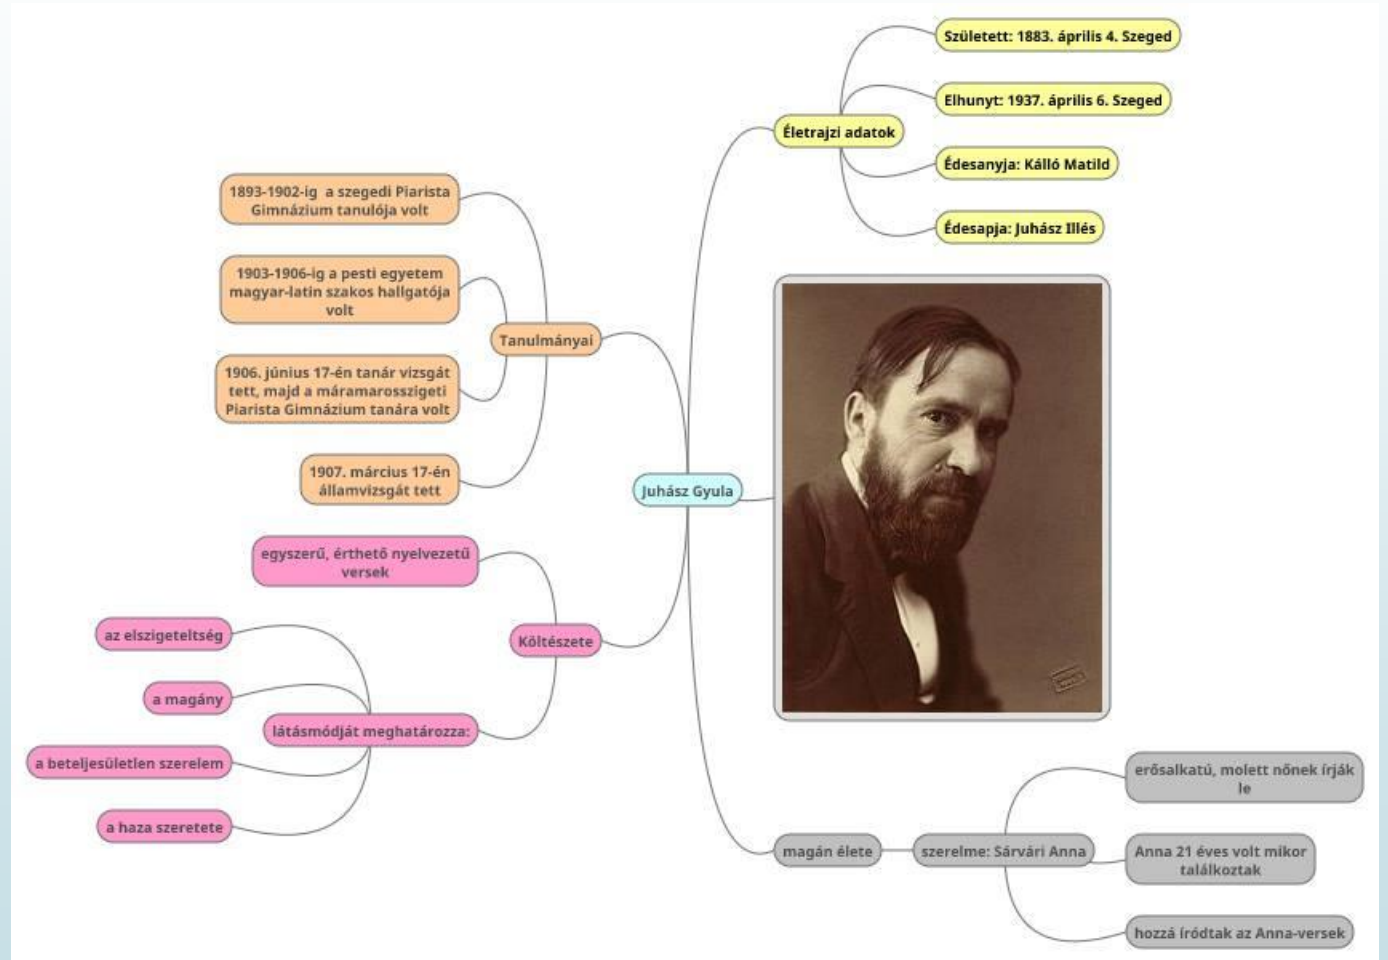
Juhász Gyula

Életrajzi adatok

Született: 1883. április 4. Szeged

Elhunyt: 1937. április 6. Szeged

Édesanyja: Kálló Matild

Édesapja: Juhász Illés

Tanulmányai

1893-1902-ig a szegedi Piarista Gimnázium tanulója volt

1903-1906-ig a pesti egyetem magyar-latin szakos hallgatója volt

1906. június 17-én tanár vizsgát tett, majd a máramarosszigeti Piarista Gimnázium tanára volt

1907. március 17-én államvizsgát tett

Költészete

egyszerű, érthető nyelvezetű versek

látásmódját meghatározza:

az elszigeteltség

a magány

a beteljesületlen szerelem

a haza szeretete

magán élete

szerelme: Sárvári Anna

erősalkatú, molett nőnek írják le

Anna 21 éves volt mikor találkoztak

hozzá íródtak az Anna-versek